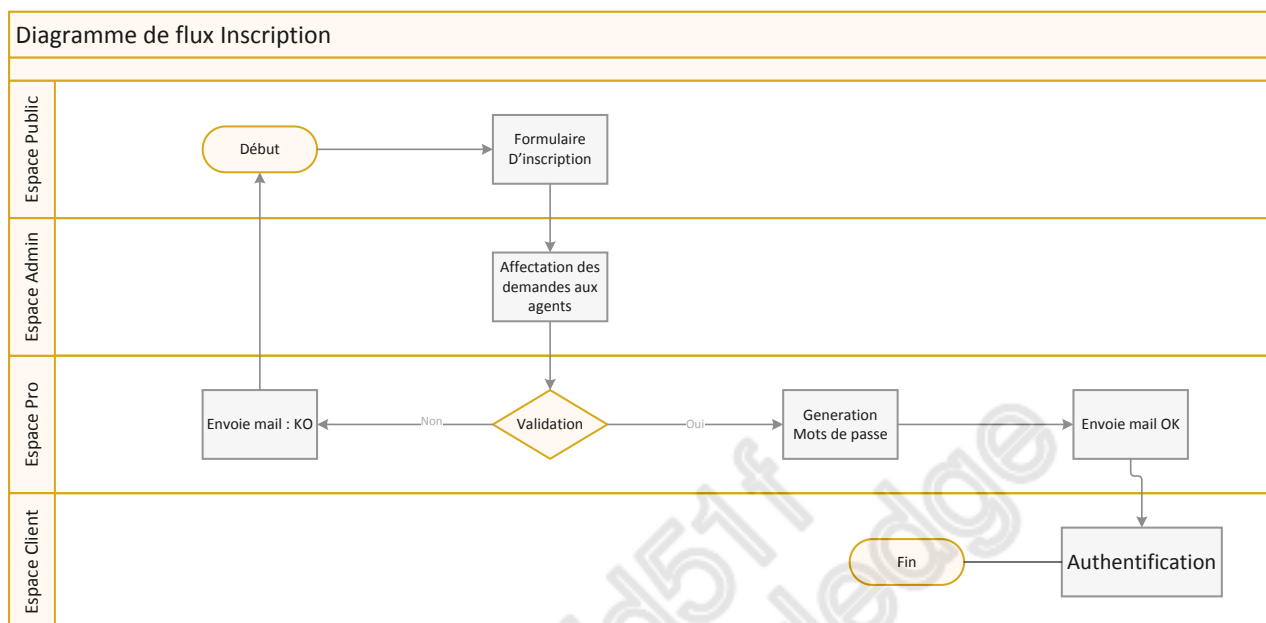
Diagramme de flux Inscription

Espace Public

Début

Formulaire D'inscription

Espace Admin

Affectation des demandes aux agents

Espace Pro

Envoie mail : KO

Non

Validation

Oui

Generation Mots de passe

Envoie mail OK

Espace Client

Fin

Authentification